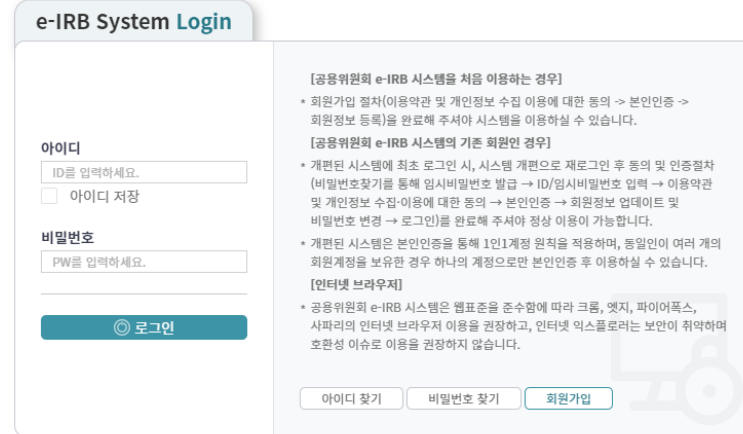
e-IRB System Login

아이디

ID를 입력하세요.

아이디 저장

비밀번호

PW를 입력하세요.

◎ 로그인

[공용위원회 e-IRB 시스템을 처음 이용하는 경우]

* 회원가입 절차(이용약관 및 개인정보 수집 이용에 대한 동의 -> 본인인증 -> 회원정보 등록)을 완료해 주셔야 시스템을 이용하실 수 있습니다.

[공용위원회 e-IRB 시스템의 기존 회원인 경우]

* 개편된 시스템에 최초 로그인 시, 시스템 개편으로 재로그인 후 동의 및 인증절차 (비밀번호찾기를 통해 임시비밀번호 발급 → ID/임시비밀번호 입력 → 이용약관 및 개인정보 수집·이용에 대한 동의 → 본인인증 → 회원정보 업데이트 및 비밀번호 변경 → 로그인)를 완료해 주셔야 정상 이용이 가능합니다.

* 개편된 시스템은 본인인증을 통해 1인1계정 원칙을 적용하며, 동일인이 여러 개의 회원계정을 보유한 경우 하나의 계정으로만 본인인증 후 이용하실 수 있습니다.

[인터넷 브라우저]

* 공용위원회 e-IRB 시스템은 웹표준을 준수함에 따라 크롬, 엣지, 파이어폭스, 사파리의 인터넷 브라우저 이용을 권장하고, 인터넷 익스플로러는 보안이 취약하며 호환성 이슈로 이용을 권장하지 않습니다.

아이디 찾기 | 비밀번호 찾기 | 회원가입